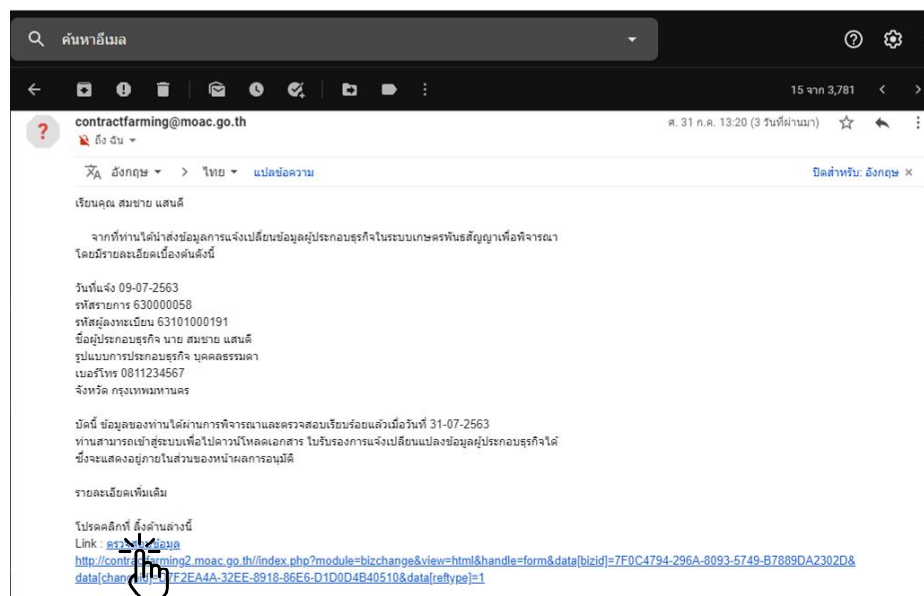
ค้นหาอีเมล

15 จาก 3,781

contractfarming@moac.go.th
ถึง ฉัน

ศ. 31 ก.ค. 13:20 (3 วันที่ผ่านมา)

อังกฤษ > ไทย แปลข้อความ

ปิดสำหรับ: อังกฤษ ×

เรียนคุณ สมชาย แสนดี

จากที่ท่านได้นำส่งข้อมูลการแจ้งเปลี่ยนข้อมูลผู้ประกอบธุรกิจในระบบเกษตรพันธสัญญาเพื่อพิจารณา โดยมีรายละเอียดเบื้องต้นดังนี้

วันที่แจ้ง 09-07-2563
รหัสรายการ 630000058
รหัสผู้ลงทะเบียน 63101000191
ชื่อผู้ประกอบธุรกิจ นาย สมชาย แสนดี
รูปแบบการประกอบธุรกิจ บุคคลธรรมดา
เบอร์โทร 0811234567
จังหวัด กรุงเทพมหานคร

บัดนี้ ข้อมูลของท่านได้ผ่านการพิจารณาและตรวจสอบเรียบร้อยแล้วเมื่อวันที่ 31-07-2563 ท่านสามารถเข้าสู่ระบบเพื่อไปดาวน์โหลดเอกสาร ใบรับรองการแจ้งเปลี่ยนแปลงข้อมูลผู้ประกอบธุรกิจได้ ซึ่งจะแสดงอยู่ภายในส่วนของหน้าผลการอนุมัติ

รายละเอียดเพิ่มเติม

โปรดคลิกที่ ลิ้งค์ด้านล่างนี้
Link : ตรว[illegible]ข้อมูล
http://cont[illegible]rming2.moac.go.th//index.php?module=bizchange&view=html&handle=form&data[bizid]=7F0C4794-296A-8093-5749-B7889DA2302D&data[chan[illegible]2EA4A-32EE-8918-86E6-D1D0D4B40510&data[reftype]=1